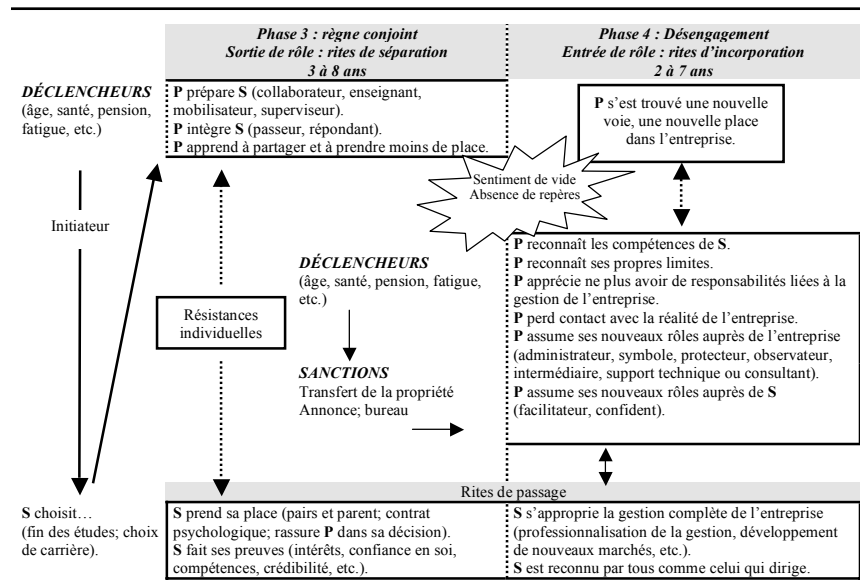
Phase 3 : règne conjoint
Sortie de rôle : rites de séparation
3 à 8 ans

Phase 4 : Désengagement
Entrée de rôle : rites d'incorporation
2 à 7 ans

DÉCLENCHEURS
(âge, santé, pension, fatigue, etc.)

P prépare S (collaborateur, enseignant, mobilisateur, superviseur).
P intègre S (passeur, répondant).
P apprend à partager et à prendre moins de place.

P s'est trouvé une nouvelle voie, une nouvelle place dans l'entreprise.

Sentiment de vide
Absence de repères

Initiateur

P reconnaît les compétences de S.
P reconnaît ses propres limites.
P apprécie ne plus avoir de responsabilités liées à la gestion de l'entreprise.
P perd contact avec la réalité de l'entreprise.
P assume ses nouveaux rôles auprès de l'entreprise (administrateur, symbole, protecteur, observateur, intermédiaire, support technique ou consultant).
P assume ses nouveaux rôles auprès de S (facilitateur, confident).

DÉCLENCHEURS
(âge, santé, pension, fatigue, etc.)

Résistances individuelles

SANCTIONS
Transfert de la propriété
Annonce; bureau

Rites de passage

S choisit…
(fin des études; choix de carrière).

S prend sa place (pairs et parent; contrat psychologique; rassure P dans sa décision).
S fait ses preuves (intérêts, confiance en soi, compétences, crédibilité, etc.).

S s'approprie la gestion complète de l'entreprise (professionnalisation de la gestion, développement de nouveaux marchés, etc.).
S est reconnu par tous comme celui qui dirige.